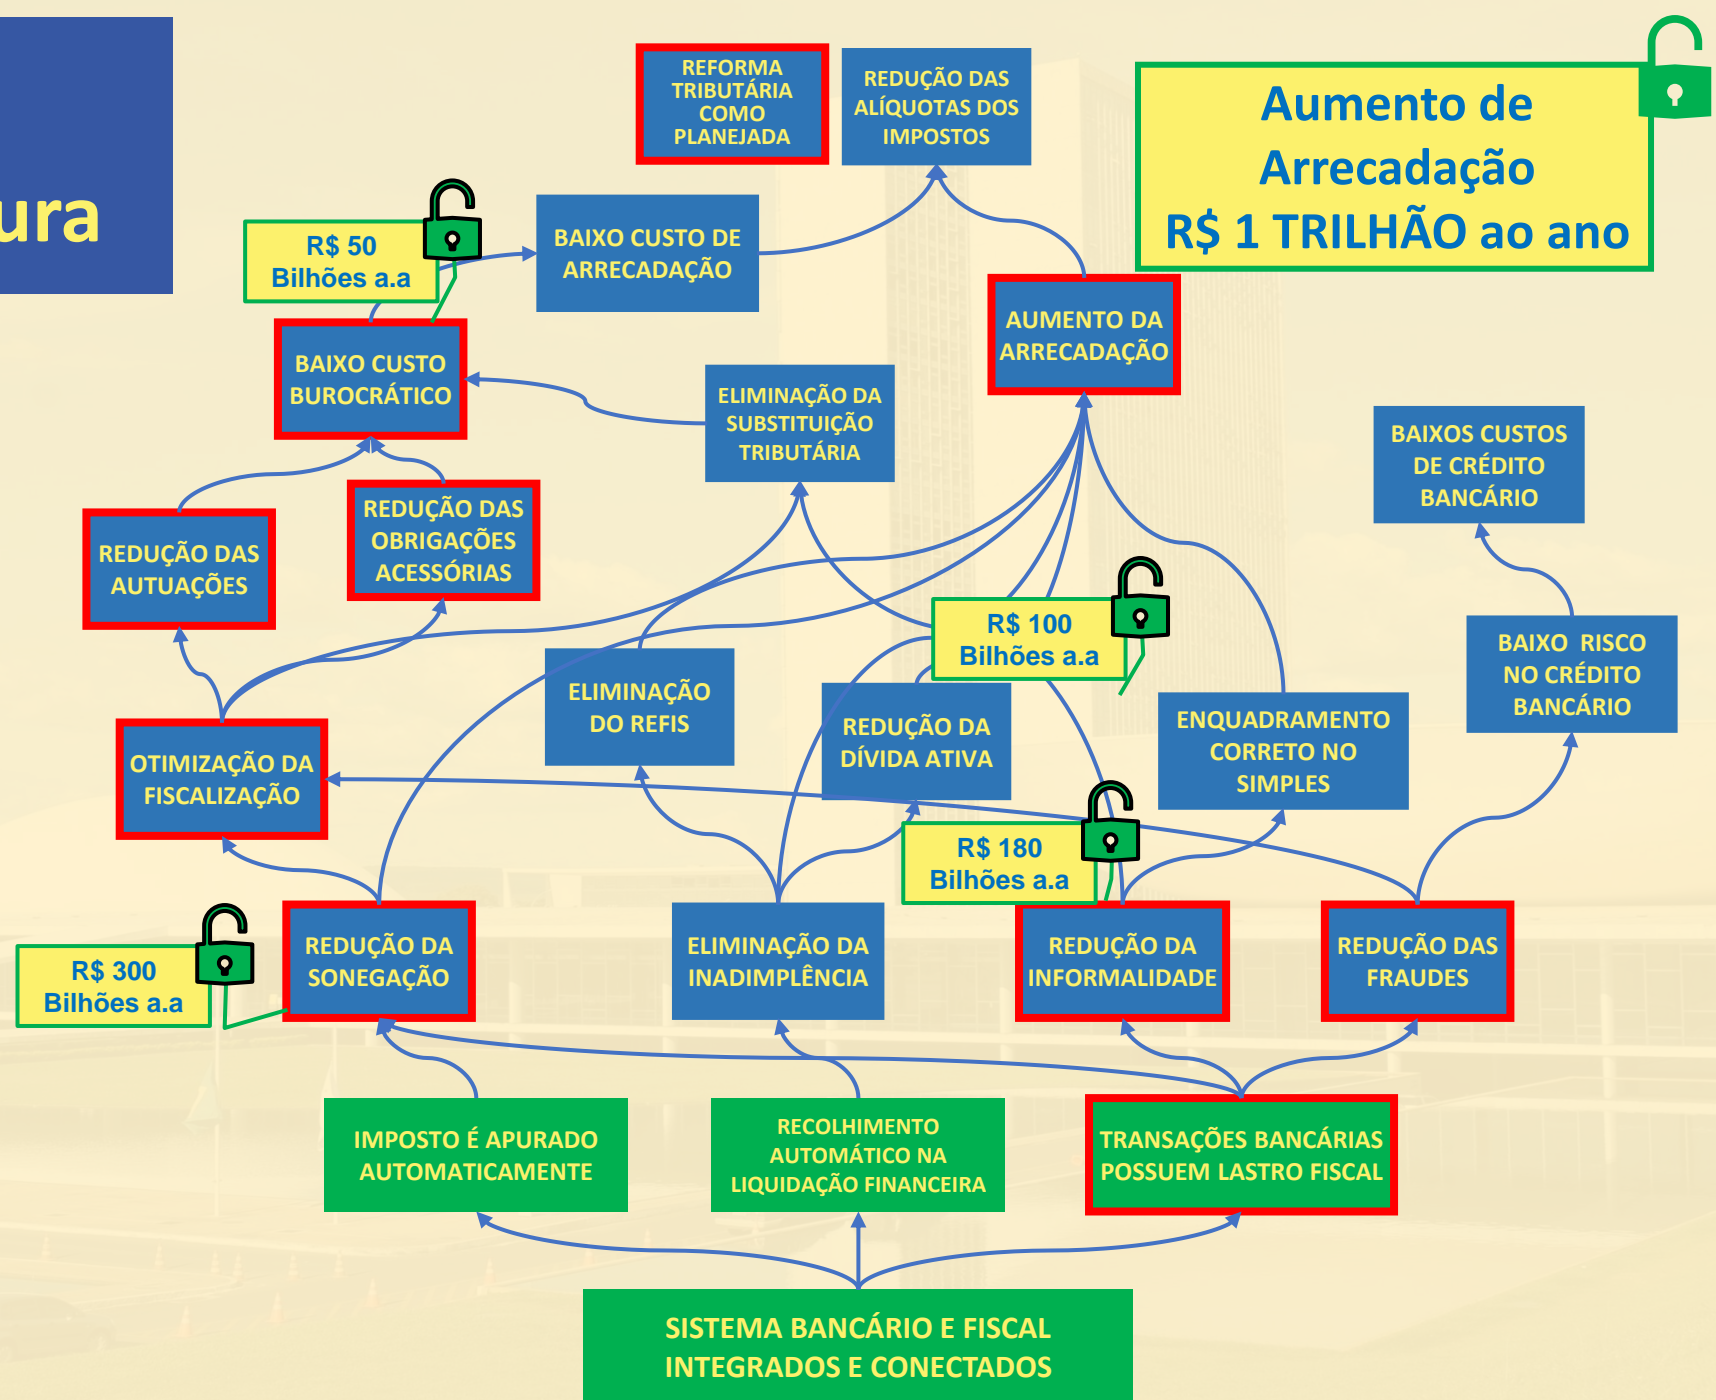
ura

REFORMA TRIBUTÁRIA COMO PLANEJADA

REDUÇÃO DAS ALÍQUOTAS DOS IMPOSTOS

Aumento de Arrecadação R$ 1 TRILHÃO ao ano

R$ 50 Bilhões a.a

BAIXO CUSTO DE ARRECADAÇÃO

AUMENTO DA ARRECADAÇÃO

BAIXO CUSTO BUROCRÁTICO

ELIMINAÇÃO DA SUBSTITUIÇÃO TRIBUTÁRIA

BAIXOS CUSTOS DE CRÉDITO BANCÁRIO

REDUÇÃO DAS AUTUAÇÕES

REDUÇÃO DAS OBRIGAÇÕES ACESSÓRIAS

R$ 100 Bilhões a.a

BAIXO RISCO NO CRÉDITO BANCÁRIO

ELIMINAÇÃO DO REFIS

REDUÇÃO DA DÍVIDA ATIVA

ENQUADRAMENTO CORRETO NO SIMPLES

OTIMIZAÇÃO DA FISCALIZAÇÃO

R$ 180 Bilhões a.a

R$ 300 Bilhões a.a

REDUÇÃO DA SONEGAÇÃO

ELIMINAÇÃO DA INADIMPLÊNCIA

REDUÇÃO DA INFORMALIDADE

REDUÇÃO DAS FRAUDES

IMPOSTO É APURADO AUTOMATICAMENTE

RECOLHIMENTO AUTOMÁTICO NA LIQUIDAÇÃO FINANCEIRA

TRANSAÇÕES BANCÁRIAS POSSUEM LASTRO FISCAL

SISTEMA BANCÁRIO E FISCAL INTEGRADOS E CONECTADOS